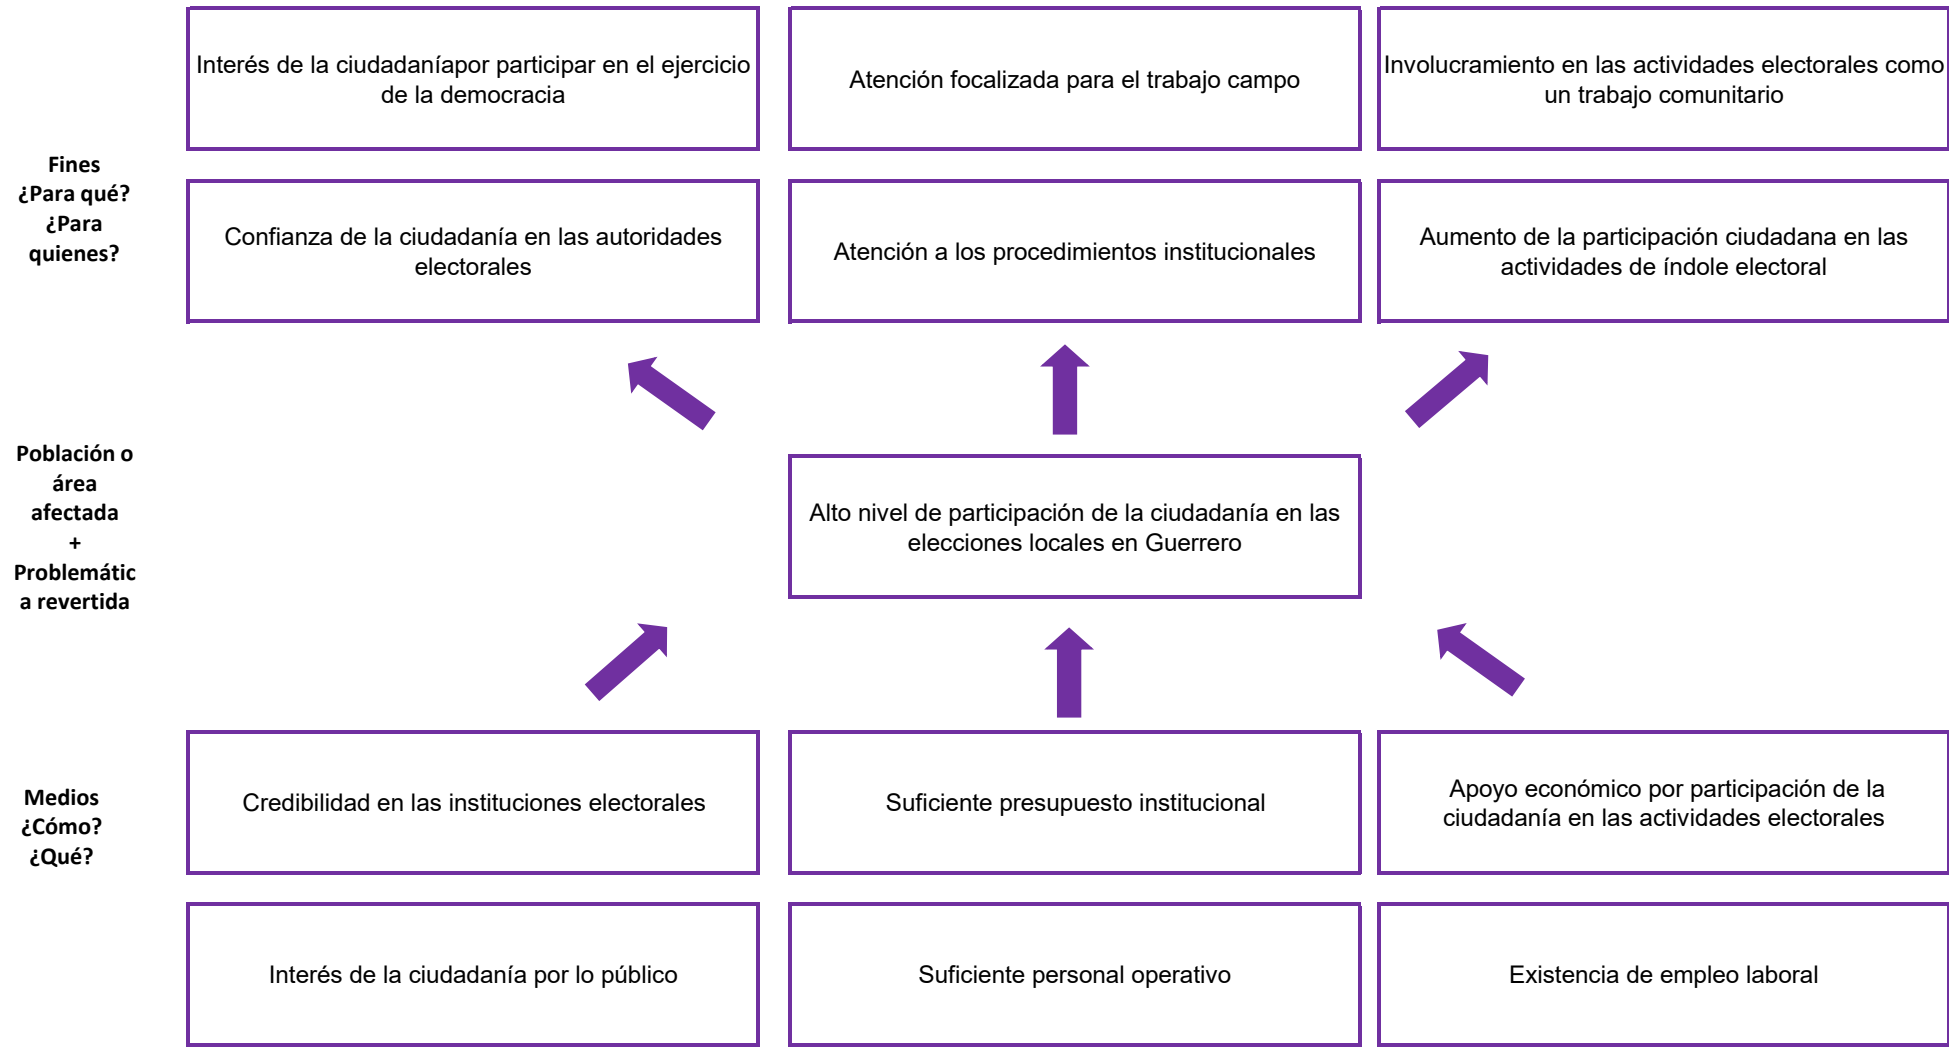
Fines
¿Para qué?
¿Para quienes?

Interés de la ciudadaníapor participar en el ejercicio de la democracia

Atención focalizada para el trabajo campo

Involucramiento en las actividades electorales como un trabajo comunitario

Confianza de la ciudadanía en las autoridades electorales

Atención a los procedimientos institucionales

Aumento de la participación ciudadana en las actividades de índole electoral

Población o área afectada
+
Problemática revertida

Alto nivel de participación de la ciudadanía en las elecciones locales en Guerrero

Medios
¿Cómo?
¿Qué?

Credibilidad en las instituciones electorales

Suficiente presupuesto institucional

Apoyo económico por participación de la ciudadanía en las actividades electorales

Interés de la ciudadanía por lo público

Suficiente personal operativo

Existencia de empleo laboral